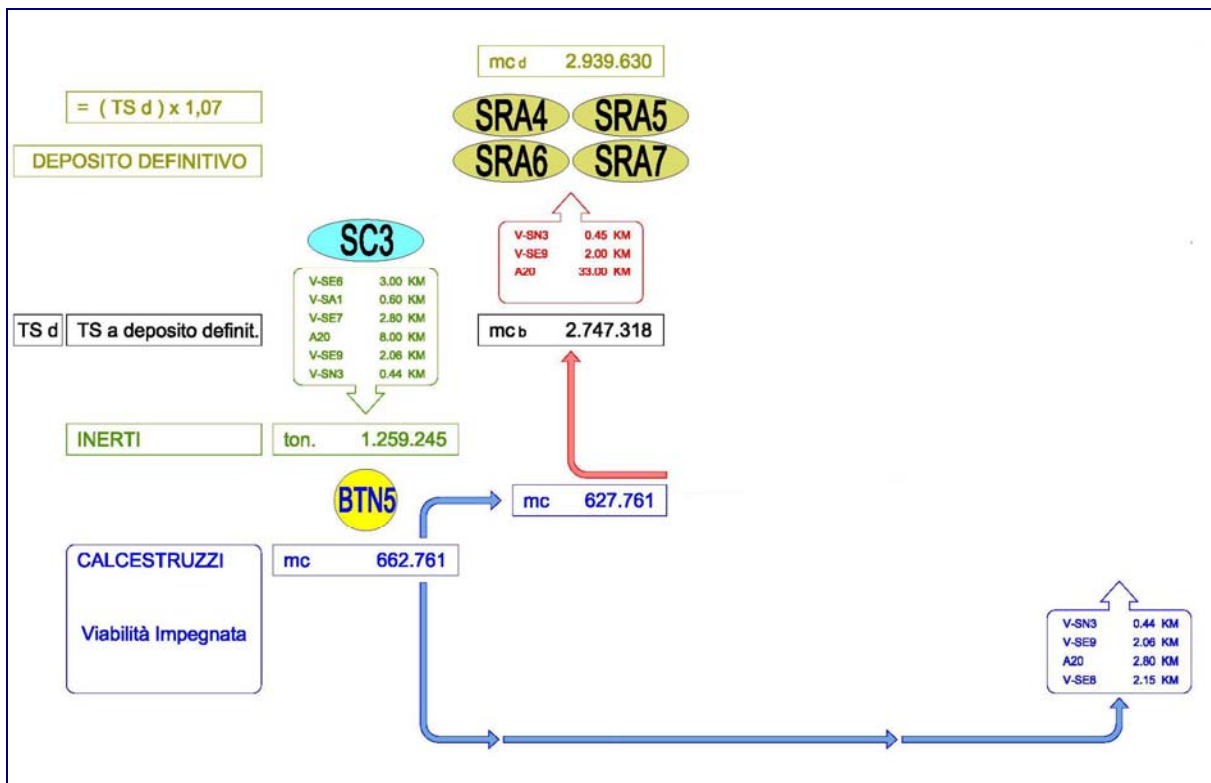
mc d 2.939.630

= ( TS d ) x 1,07

DEPOSITO DEFINITIVO

SRA4 SRA5
SRA6 SRA7

V-SN3 0.45 KM
V-SE9 2.00 KM
A20 33.00 KM

SC3

V-SE6 3.00 KM
V-SA1 0.60 KM
V-SE7 2.80 KM
A20 8.00 KM
V-SE9 2.06 KM
V-SN3 0.44 KM

TS d TS a deposito definit.

mc b 2.747.318

INERTI

ton. 1.259.245

BTN5

mc 627.761

CALCESTRUZZI

Viabilità Impegnata

mc 662.761

V-SN3 0.44 KM
V-SE9 2.06 KM
A20 2.80 KM
V-SE8 2.15 KM